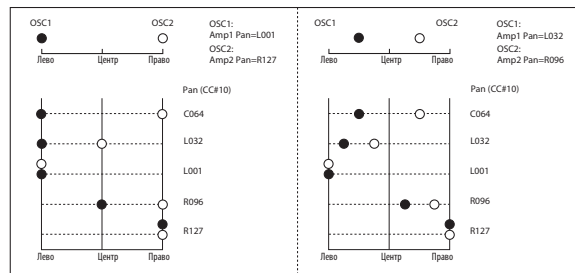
OSC1 OSC2
Лево Центр Право
OSC1:
Amp1 Pan=L001
OSC2:
Amp2 Pan=R127
Pan (CC#10)
C064
L032
L001
R096
R127
Лево Центр Право

OSC1 OSC2
Лево Центр Право
OSC1:
Amp1 Pan=L032
OSC2:
Amp2 Pan=R096
Pan (CC#10)
C064
L032
L001
R096
R127
Лево Центр Право